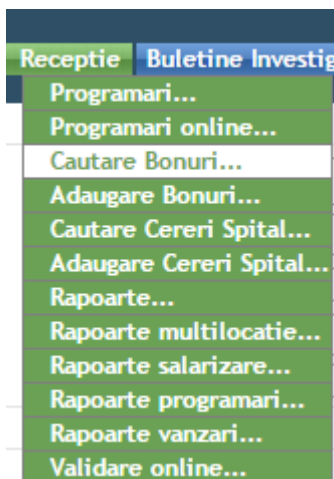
Receptie Buletine Investig

Programari...
Programari online...
Cautare Bonuri...
Adaugare Bonuri...
Cautare Cereri Spital...
Adaugare Cereri Spital...
Rapoarte...
Rapoarte multilocatie...
Rapoarte salarizare...
Rapoarte programari...
Rapoarte vanzari...
Validare online...